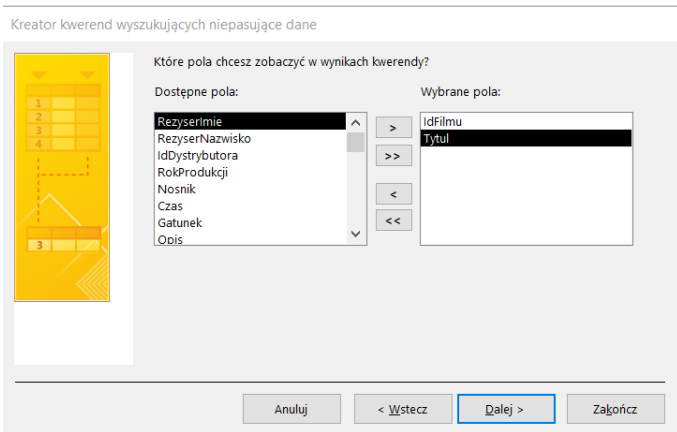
Kreator kwerend wyszukujących niepasujące dane

Które pola chcesz zobaczyć w wynikach kwerendy?

Dostępne pola:

RezyserImie
RezyserNazwisko
IdDystrybutora
RokProdukcji
Nosnik
Czas
Gatunek
Opis

>
>>
<
<<

Wybrane pola:

IdFilmu
Tytul

1
2
3
4
3

Anuluj
< Wstecz
Dalej >
Zakończ